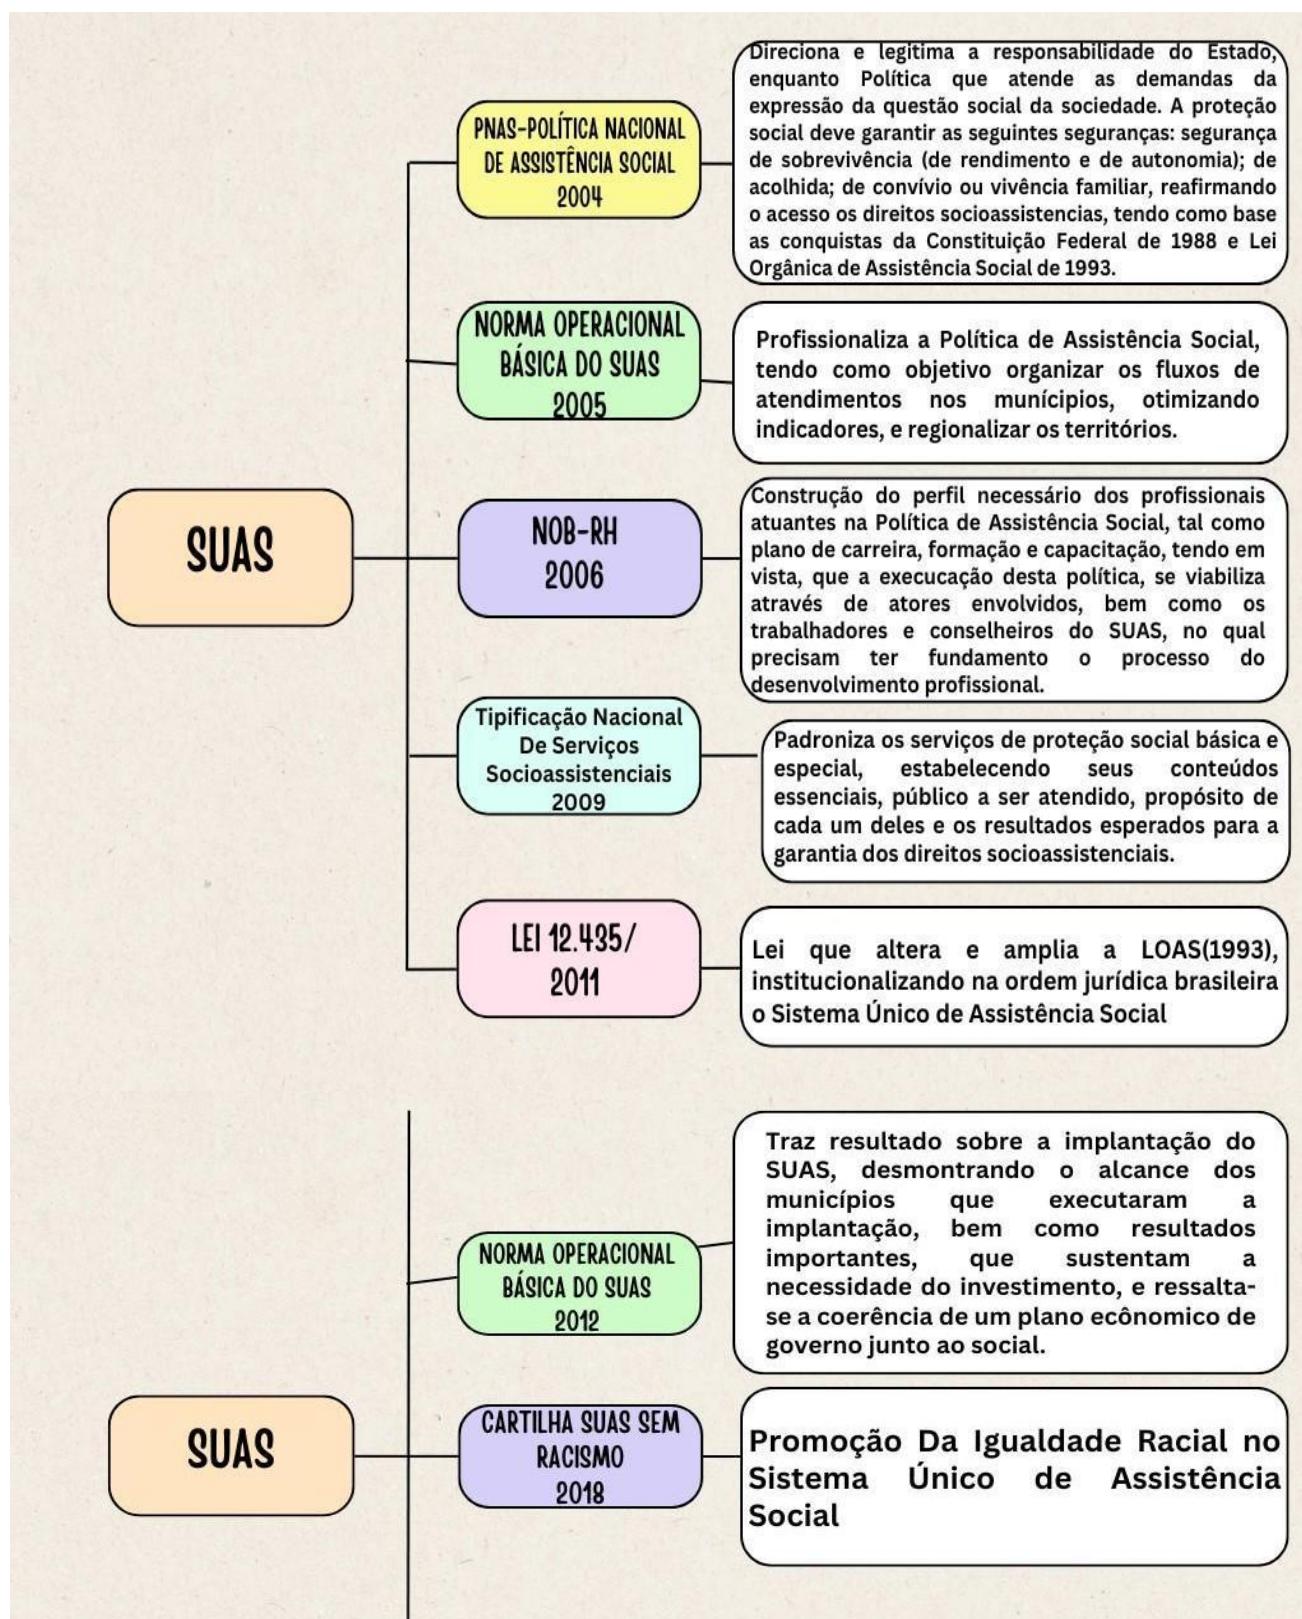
SUAS

PNAS-POLÍTICA NACIONAL DE ASSISTÊNCIA SOCIAL 2004

Direciona e legitima a responsabilidade do Estado, enquanto Política que atende as demandas da expressão da questão social da sociedade. A proteção social deve garantir as seguintes seguranças: segurança de sobrevivência (de rendimento e de autonomia); de acolhida; de convívio ou vivência familiar, reafirmando o acesso os direitos socioassistencias, tendo como base as conquistas da Constituição Federal de 1988 e Lei Orgânica de Assistência Social de 1993.

NORMA OPERACIONAL BÁSICA DO SUAS 2005

Profissionaliza a Política de Assistência Social, tendo como objetivo organizar os fluxos de atendimentos nos munícipios, otimizando indicadores, e regionalizar os territórios.

NOB-RH 2006

Construção do perfil necessário dos profissionais atuantes na Política de Assistência Social, tal como plano de carreira, formação e capacitação, tendo em vista, que a execucação desta política, se viabiliza através de atores envolvidos, bem como os trabalhadores e conselheiros do SUAS, no qual precisam ter fundamento o processo do desenvolvimento profissional.

Tipificação Nacional De Serviços Socioassistenciais 2009

Padroniza os serviços de proteção social básica e especial, estabelecendo seus conteúdos essenciais, público a ser atendido, propósito de cada um deles e os resultados esperados para a garantia dos direitos socioassistenciais.

LEI 12.435/ 2011

Lei que altera e amplia a LOAS(1993), institucionalizando na ordem jurídica brasileira o Sistema Único de Assistência Social

NORMA OPERACIONAL BÁSICA DO SUAS 2012

Traz resultado sobre a implantação do SUAS, desmontrando o alcance dos municípios que executaram a implantação, bem como resultados importantes, que sustentam a necessidade do investimento, e ressalta-se a coerência de um plano ecônomico de governo junto ao social.

SUAS

CARTILHA SUAS SEM RACISMO 2018

Promoção Da Igualdade Racial no Sistema Único de Assistência Social